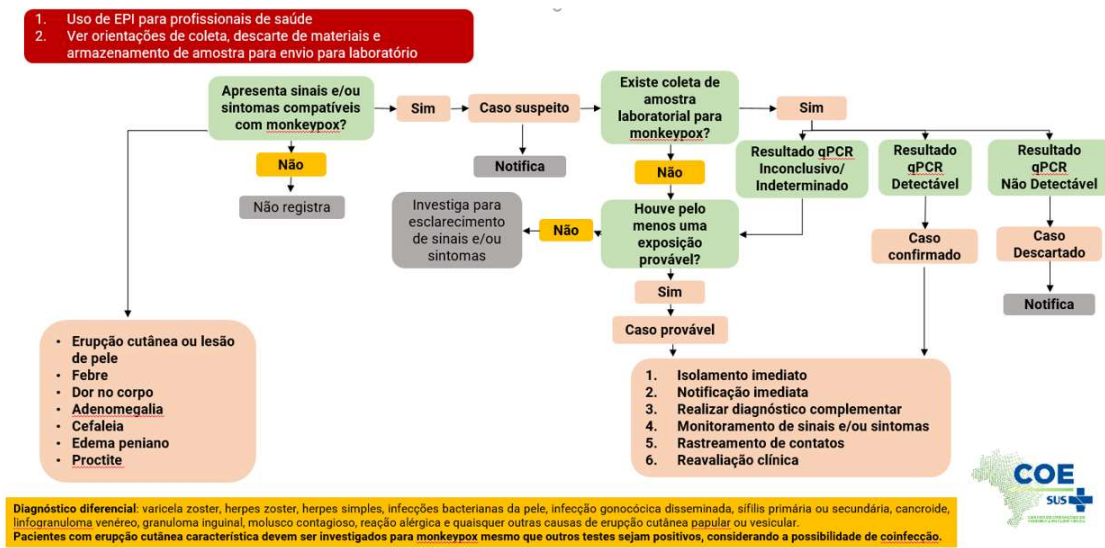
1. Uso de EPI para profissionais de saúde
2. Ver orientações de coleta, descarte de materiais e armazenamento de amostra para envio para laboratório

Apresenta sinais e/ou sintomas compatíveis com monkeypox?

Sim

Caso suspeito

Notifica

Não

Não registra

Existe coleta de amostra laboratorial para monkeypox?

Sim

Resultado qPCR Inconclusivo/ Indeterminado

Resultado qPCR Detectável

Caso confirmado

Resultado qPCR Não Detectável

Caso Descartado

Notifica

Não

Houve pelo menos uma exposição provável?

Não

Investiga para esclarecimento de sinais e/ou sintomas

Sim

Caso provável

- Erupção cutânea ou lesão de pele
- Febre
- Dor no corpo
- Adenomegalia
- Cefaleia
- Edema peniano
- Proctite

1. Isolamento imediato
2. Notificação imediata
3. Realizar diagnóstico complementar
4. Monitoramento de sinais e/ou sintomas
5. Rastreamento de contatos
6. Reavaliação clínica

COE
SUS

Diagnóstico diferencial: varicela zoster, herpes zoster, herpes simples, infecções bacterianas da pele, infecção gonocócica disseminada, sífilis primária ou secundária, cancroide, linfogranuloma venéreo, granuloma inguinal, molusco contagioso, reação alérgica e quaisquer outras causas de erupção cutânea papular ou vesicular.
Pacientes com erupção cutânea característica devem ser investigados para monkeypox mesmo que outros testes sejam positivos, considerando a possibilidade de coinfecção.